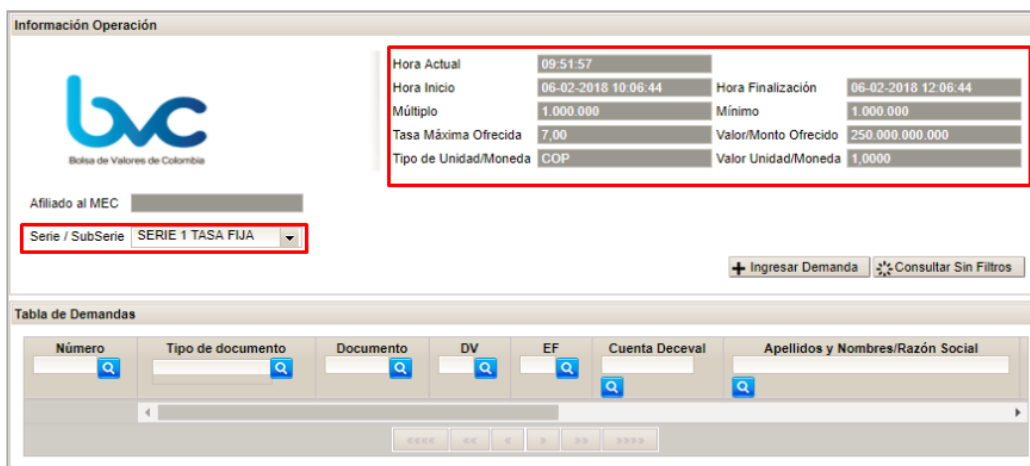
Información Operación

bvc
Bolsa de Valores de Colombia

Afiliado al MEC

Serie / SubSerie SERIE 1 TASA FIJA

| Hora Actual | 09:51:57 | | |
|---|---|---|---|
| Hora Inicio | 06-02-2018 10:06:44 | Hora Finalización | 06-02-2018 12:06:44 |
| Múltiplo | 1.000.000 | Mínimo | 1.000.000 |
| Tasa Máxima Ofrecida | 7,00 | Valor/Monto Ofrecido | 250.000.000.000 |
| Tipo de Unidad/Moneda | COP | Valor Unidad/Moneda | 1,0000 |

Ingresar Demanda Consultar Sin Filtros

Tabla de Demandas

| Número | Tipo de documento | Documento | DV | EF | Cuenta Deceval | Apellidos y Nombres/Razón Social |
|---|---|---|---|---|---|---|

<<<< << < > >> >>>>